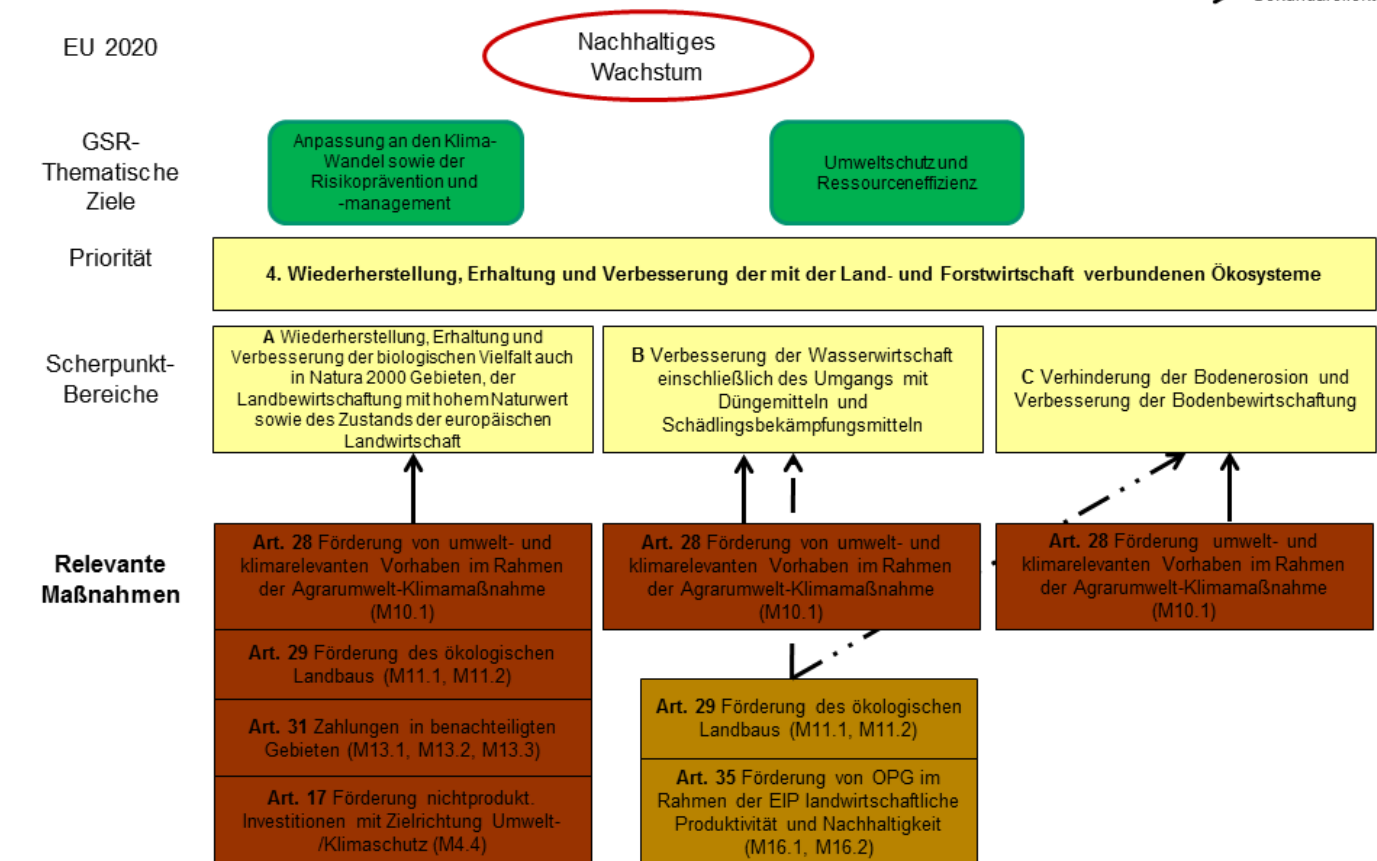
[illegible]

EU 2020

Nachhaltiges Wachstum

GSR-Thematische Ziele

Anpassung an den Klima-Wandel sowie der Risikoprävention und -management

Umweltschutz und Ressourceneffizienz

Priorität

4. Wiederherstellung, Erhaltung und Verbesserung der mit der Land- und Forstwirtschaft verbundenen Ökosysteme

Scherpunkt-Bereiche

A Wiederherstellung, Erhaltung und Verbesserung der biologischen Vielfalt auch in Natura 2000 Gebieten, der Landbewirtschaftung mit hohem Naturwert sowie des Zustands der europäischen Landwirtschaft

B Verbesserung der Wasserwirtschaft einschließlich des Umgangs mit Düngemitteln und Schädlingsbekämpfungsmitteln

C Verhinderung der Bodenerosion und Verbesserung der Bodenbewirtschaftung

Relevante Maßnahmen

Art. 28 Förderung von umwelt- und klimarelevanten Vorhaben im Rahmen der Agrarumwelt-Klimamaßnahme (M10.1)

Art. 29 Förderung des ökologischen Landbaus (M11.1, M11.2)

Art. 31 Zahlungen in benachteiligten Gebieten (M13.1, M13.2, M13.3)

Art. 17 Förderung nichtprodukt. Investitionen mit Zielrichtung Umwelt-/Klimaschutz (M4.4)

Art. 28 Förderung von umwelt- und klimarelevanten Vorhaben im Rahmen der Agrarumwelt-Klimamaßnahme (M10.1)

Art. 29 Förderung des ökologischen Landbaus (M11.1, M11.2)

Art. 35 Förderung von OPG im Rahmen der EIP landwirtschaftliche Produktivität und Nachhaltigkeit (M16.1, M16.2)

Art. 28 Förderung umwelt- und klimarelevanten Vorhaben im Rahmen der Agrarumwelt-Klimamaßnahme (M10.1)